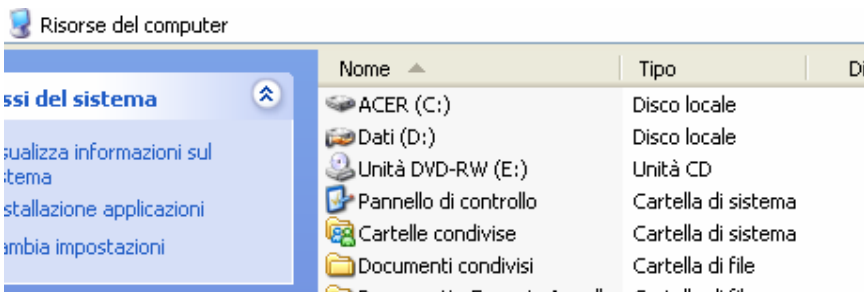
Risorse del computer

ssi del sistema

sualizza informazioni sul stema

stallazione applicazioni

ambia impostazioni

| Nome | Tipo | Di |
|---|---|---|
| ACER (C:) | Disco locale | |
| Dati (D:) | Disco locale | |
| Unità DVD-RW (E:) | Unità CD | |
| Pannello di controllo | Cartella di sistema | |
| Cartelle condivise | Cartella di sistema | |
| Documenti condivisi | Cartella di file | |
| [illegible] | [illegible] | |